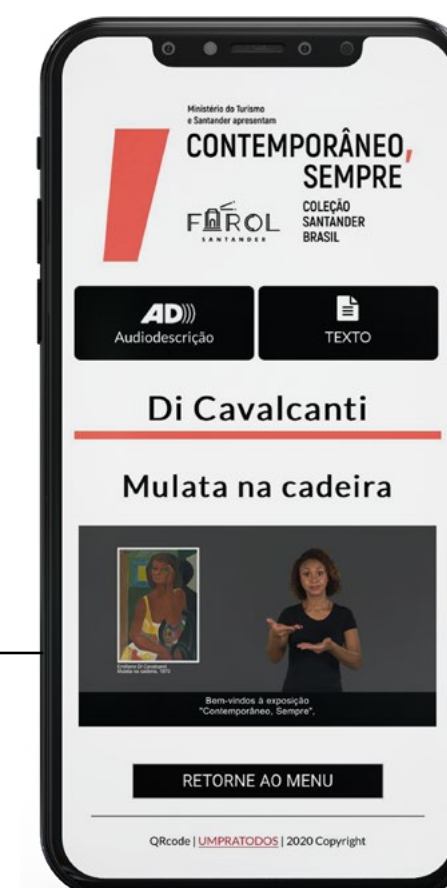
Ministério do Turismo e Santander apresentam

CONTEMPORÂNEO, SEMPRE

FAROL SANTANDER

COLEÇÃO SANTANDER BRASIL

AD))) Audiodescrição

TEXTO

Di Cavalcanti

Mulata na cadeira

Emiliano Di Cavalcanti Mulata na cadeira, 1973

Bem-vindos à exposição "Contemporâneo, Sempre",

RETORNE AO MENU

QRcode | UMPRATODOS | 2020 Copyright